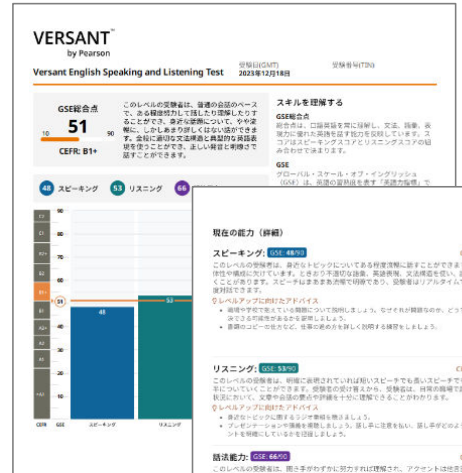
VERSANT™
by Pearson

Versant English Speaking and Listening Test

受験日(GMT)
2023年12月18日

受験番号(TIN)

GSE総合点
51
10 90
CEFR: B1+

このレベルの受験者は、普通の会話のペースで、ある程度努力して話したり理解したりすることができ、身近な話題について、やや流暢に、しかしあまり詳しくはない話ができます。全般に適切な文法構造と典型的な英語表現を使うことができ、正しい発音と明瞭さで話すことができます。

スキルを理解する

GSE総合点
総合点は、口頭英語を耳に聴解し、文法、語彙、表現力に優れた英語を話す能力を反映しています。スコアはスピーキングスコアとリスニングスコアの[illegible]

GSE
グローバル・スケール・オブ・イングリッシュ（GSE）は、英語の習熟度を表す"英語力指標"で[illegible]

48 スピーキング 53 リスニング 66 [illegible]

C2
C1
B2+
B2
B1+
B1
A2+
A2
A1
<A1
CEFR GSE

90
80
70
60
50
40
30
20
10

51
48
53

スピーキング リスニング

現在の能力（詳細）

スピーキング: GSE: 48/90
このレベルの受験者は、身近なトピックについてある程度流暢に話すことができます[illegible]体性や構成に欠けています。ときおり不適切な語彙、英語表現、文法構造を使い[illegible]ります。スピーチはまあまあ明瞭で明確であり、受験者はリアルタイム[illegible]度対応します。

レベルアップに向けたアドバイス
・ 組織や学校で覚えている範囲について説明しましょう。なぜそれが興味なのか、どう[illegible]ようになる可能性があるかを話しましょう。
・ 書籍のコピーを出力など、仕事の者力を詳しく説明する練習をしましょう。

リスニング: GSE: 53/90
このレベルの受験者は、明確に表現されていれば短いスピーチでも長いスピーチでも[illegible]字についていくことができます。受験者の受け答えから、受験者は、馴染みのない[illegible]状況において、文章や会話の要点を理解でき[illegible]ことがわかります。

レベルアップに向けたアドバイス
・ 身近なトピックに関するラジオ番組を聴きましょう。
・ プレゼンテーションや講義を聴講しましょう。話し手に注意を払い、話し手が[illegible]を明確にしているかを確認しましょう。

語法能力: GSE: 66/90
このレベルの受験者は、聞き手がわずかに努力すれば理解され、アクセントは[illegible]